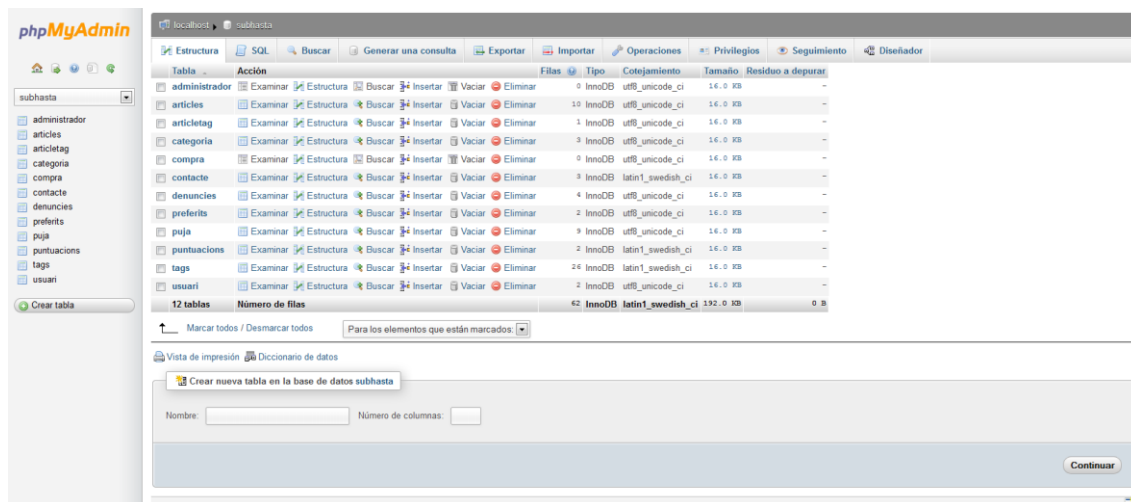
phpMyAdmin

subhasta

administrador
articles
articletag
categoria
compra
contacte
denuncies
preferits
puja
puntuacions
tags
usuari

Crear tabla

localhost » subhasta

Estructura | SQL | Buscar | Generar una consulta | Exportar | Importar | Operaciones | Privilegios | Seguimiento | Diseñador

| Tabla | Acción | | | | | | Filas | Tipo | Cotejamiento | Tamaño | Residuo a depurar |
|---|---|---|---|---|---|---|---|---|---|---|---|
| administrador | Examinar | Estructura | Buscar | Insertar | Vaciar | Eliminar | 0 | InnoDB | utf8_unicode_ci | 16.0 KB | - |
| articles | Examinar | Estructura | Buscar | Insertar | Vaciar | Eliminar | 10 | InnoDB | utf8_unicode_ci | 16.0 KB | - |
| articletag | Examinar | Estructura | Buscar | Insertar | Vaciar | Eliminar | 1 | InnoDB | utf8_unicode_ci | 16.0 KB | - |
| categoria | Examinar | Estructura | Buscar | Insertar | Vaciar | Eliminar | 3 | InnoDB | utf8_unicode_ci | 16.0 KB | - |
| compra | Examinar | Estructura | Buscar | Insertar | Vaciar | Eliminar | 0 | InnoDB | utf8_unicode_ci | 16.0 KB | - |
| contacte | Examinar | Estructura | Buscar | Insertar | Vaciar | Eliminar | 3 | InnoDB | latin1_swedish_ci | 16.0 KB | - |
| denuncies | Examinar | Estructura | Buscar | Insertar | Vaciar | Eliminar | 4 | InnoDB | utf8_unicode_ci | 16.0 KB | - |
| preferits | Examinar | Estructura | Buscar | Insertar | Vaciar | Eliminar | 2 | InnoDB | utf8_unicode_ci | 16.0 KB | - |
| puja | Examinar | Estructura | Buscar | Insertar | Vaciar | Eliminar | 9 | InnoDB | utf8_unicode_ci | 16.0 KB | - |
| puntuacions | Examinar | Estructura | Buscar | Insertar | Vaciar | Eliminar | 2 | InnoDB | latin1_swedish_ci | 16.0 KB | - |
| tags | Examinar | Estructura | Buscar | Insertar | Vaciar | Eliminar | 26 | InnoDB | latin1_swedish_ci | 16.0 KB | - |
| usuari | Examinar | Estructura | Buscar | Insertar | Vaciar | Eliminar | 2 | InnoDB | utf8_unicode_ci | 16.0 KB | - |
| 12 tablas | Número de filas | | | | | | 62 | InnoDB | latin1_swedish_ci | 192.0 KB | 0 B |

Marcar todos / Desmarcar todos   Para los elementos que están marcados:

Vista de impresión  Diccionario de datos

Crear nueva tabla en la base de datos subhasta

Nombre:   Número de columnas:

Continuar